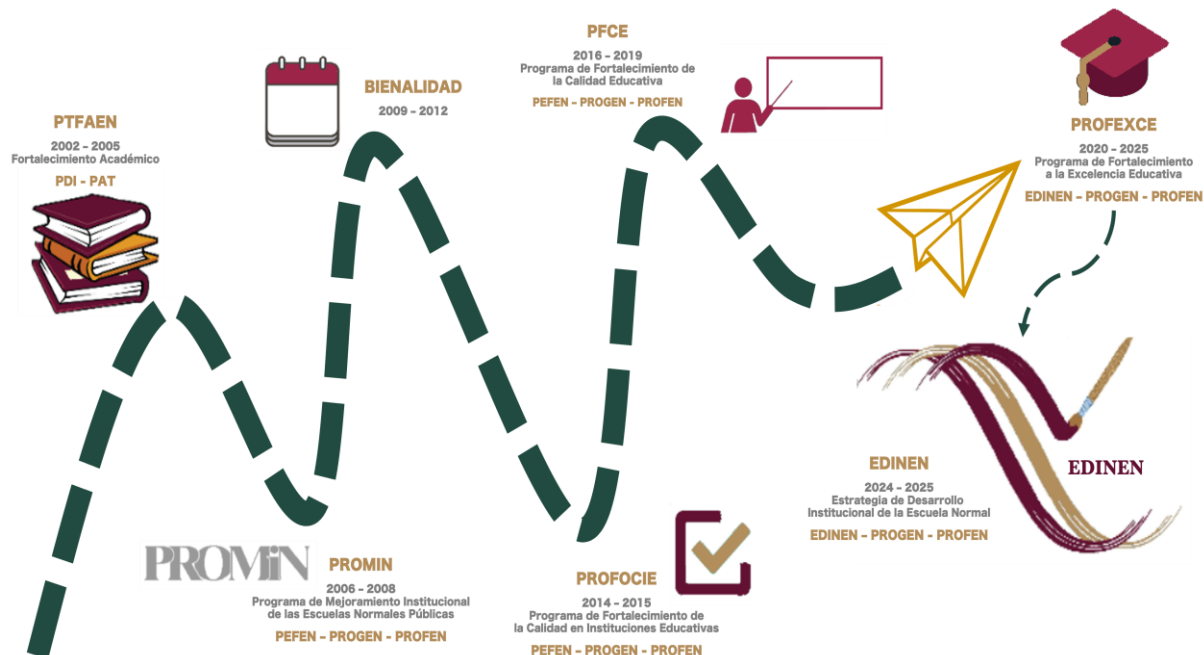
PTFAEN
2002 - 2005
Fortalecimiento Académico
PDI - PAT

BIENALIDAD
2009 - 2012

PFCE
2016 - 2019
Programa de Fortalecimiento de la Calidad Educativa
PEFEN - PROGEN - PROFEN

PROFEXCE
2020 - 2025
Programa de Fortalecimiento a la Excelencia Educativa
EDINEN - PROGEN - PROFEN

PROMIN
PROMIN
2006 - 2008
Programa de Mejoramiento Institucional de las Escuelas Normales Públicas
PEFEN - PROGEN - PROFEN

PROFOCIE
2014 - 2015
Programa de Fortalecimiento de la Calidad en Instituciones Educativas
PEFEN - PROGEN - PROFEN

EDINEN
EDINEN
2024 - 2025
Estrategia de Desarrollo Institucional de la Escuela Normal
EDINEN - PROGEN - PROFEN